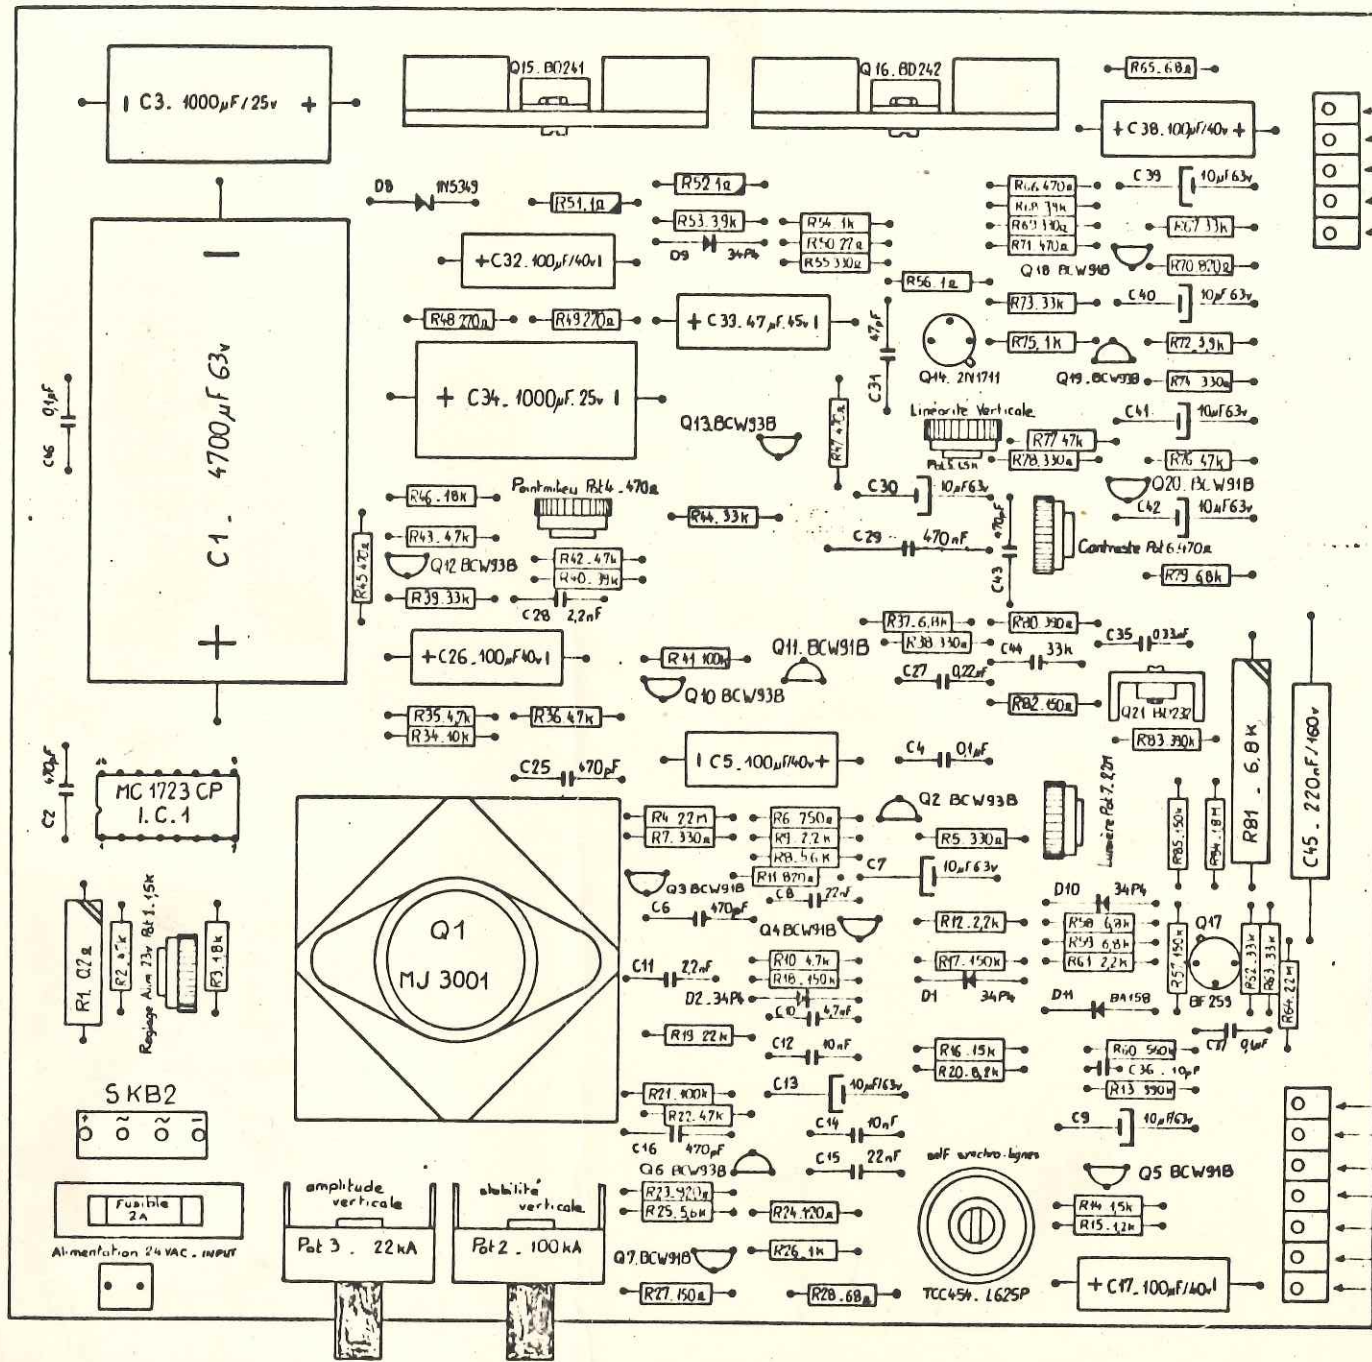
C3. 1000µF/25v +

Q15. BD241

Q16. BD242

R65. 68Ω

+ C38. 100µF/40v +

D8 1N5349

R52 1Ω

R51. 1Ω

R53. 3.9k

D9 34P4

R54. 1k

R50 27Ω

R55 330Ω

R66 470Ω

R68 39k

R69 110Ω

R71 470Ω

C39 10µF 63v

R67 33k

Q18 BCW91B

R70 820Ω

+C32. 100µF/40v

R56. 1Ω

R73. 33k

C40 10µF 63v

R48 270Ω

R49 270Ω

+ C33. 47µF. 45v

47nF C31

Q14. 2N1711

R75. 1k

R72. 3.9k

Q19. BCW93B

R74. 330Ω

+ C34. 1000µF. 25v

Q13 BCW93B

R47 4.7k

Linéarité Verticale

Pot 5 15k

R77 47k

R78 330Ω

C41 10µF 63v

R76 47k

Q20. BCW91B

C46 0.1µF

C1. 4700µF 63v

R46. 18k

Pointmileu Pot 4. 470Ω

C30 10µF 63v

R44. 33k

C42 10µF 63v

R43. 47k

Q12 BCW93B

R45 47k

R42. 47k

R40. 39k

C29 470nF

470nF

C43

Contraste Pot 6 470Ω

R79 68k

R39. 33k

C28 2,2nF

R37. 6.8k

R38. 330Ω

R80. 390Ω

C35 0.33µF

C44 33k

+C26. 100µF40v

R41 100k

Q11. BCW91B

Q10 BCW93B

C27 0.22µF

R82. 150Ω

Q21 BU232

R81. 6.8k

C45. 220nF/160v

R35. 47k

R36. 47k

R34. 10k

R83 390k

C2 470pF

MC 1723 CP
I.C. 1

C25 470pF

C5. 100µF/40v+

C4 0.1µF

Lumière Pot 7. 22k

R4. 22M

R7. 330Ω

R6 750Ω

R9 2.2k

R8. 5.6k

Q2 BCW93B

R5. 330Ω

R85 150k

R84 1.8M

R11 820Ω

C7 10µF 63v

Q3 BCW91B

C8 22nF

D10 34P4

C6 470pF

Q4 BCW91B

R12. 2.2k

R58 6.8k

R59 6.8k

R61 2.2k

Q17

R57 150k

R62 33k

R63 33k

R64 2.2M

Q1
MJ 3001

R1. 0.2Ω

R2. 4.7k

Reglage Alim 23v Pot 1. 1.5k

R3. 1.8k

C11 2.2nF

D2. 34P4

R10 4.7k

R18 150k

C10 47nF

R17. 150k

D1 34P4

D11 BA158

BF 259

R19 22k

C12 10nF

R16. 15k

R20. 8.2k

R60 560k

C36 10nF

C37 9nF

R13 390k

SKB2

R21. 100k

C13 10µF63v

R22. 47k

C14 10nF

C9 10µF63v

C16 470pF

Q6 BCW93B

C15 22nF

self linéarité lignes

Q5 BCW91B

Fusible 2A

amplitude verticale

stabilité verticale

R23. 920Ω

R25. 5.6k

R24. 120Ω

R14 1.5k

R15. 1.2k

Alimentation 24VAC. INPUT

Pot 3. 22kΩ

Pot 2. 100kΩ

Q7 BCW91B

R26. 1k

R27. 150Ω

R28. 68Ω

TCC454. L625P

+ C17. 100µF/40v